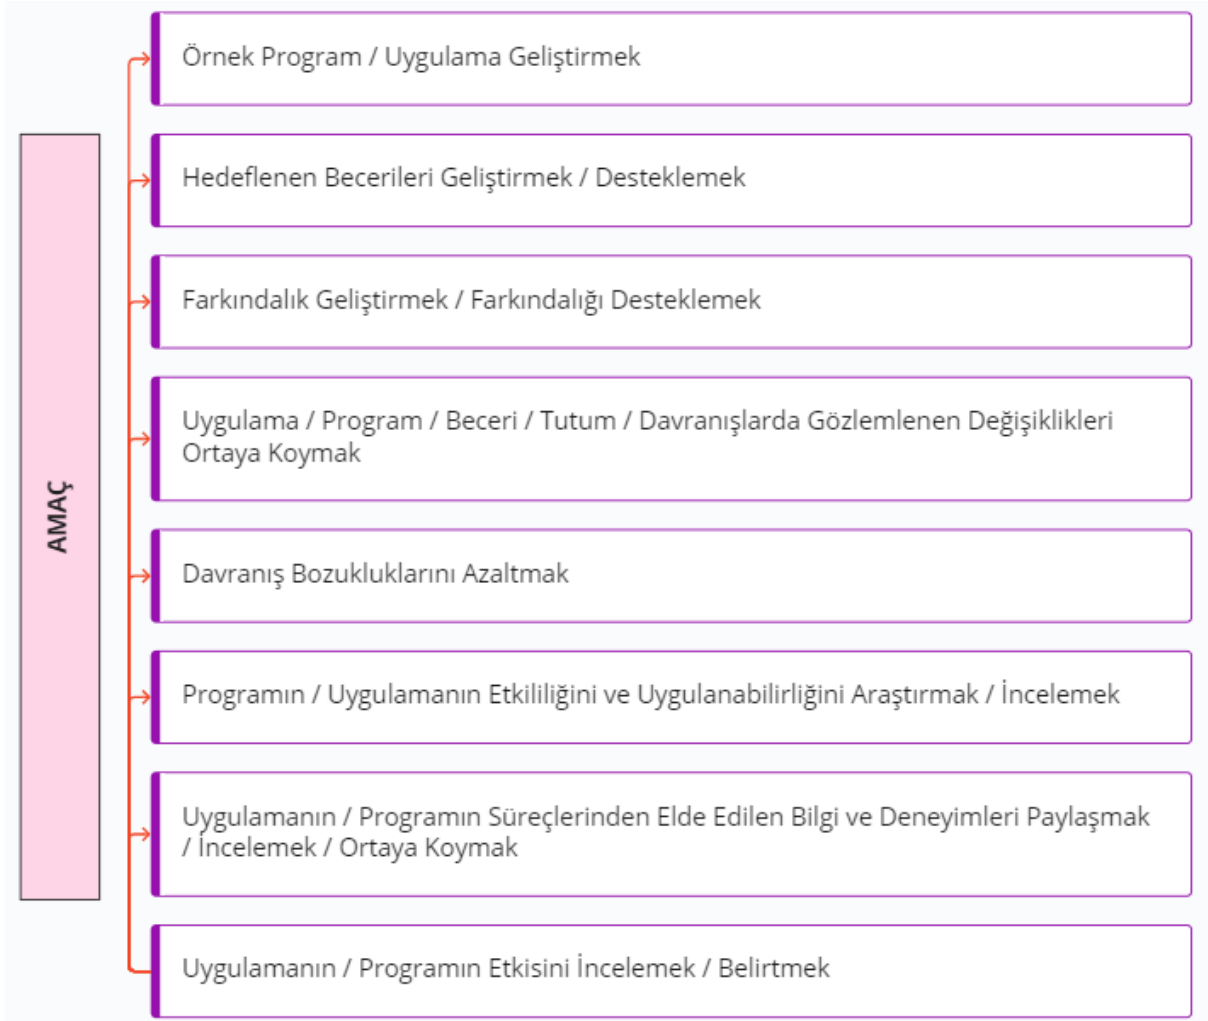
AMAÇ

Örnek Program / Uygulama Geliştirmek

Hedeflenen Becerileri Geliştirmek / Desteklemek

Farkındalık Geliştirmek / Farkındalığı Desteklemek

Uygulama / Program / Beceri / Tutum / Davranışlarda Gözlemlenen Değişiklikleri Ortaya Koymak

Davranış Bozukluklarını Azaltmak

Programın / Uygulamanın Etkililiğini ve Uygulanabilirliğini Araştırmak / İncelemek

Uygulamanın / Programın Süreçlerinden Elde Edilen Bilgi ve Deneyimleri Paylaşmak / İncelemek / Ortaya Koymak

Uygulamanın / Programın Etkisini İncelemek / Belirtmek